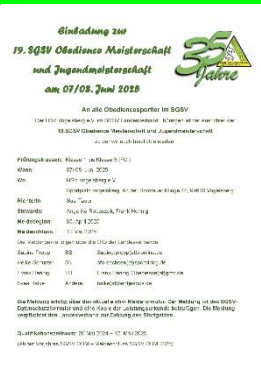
Einladung zur
19. SGSV Obedience Meisterschaft
und Jugendmeisterschaft
am 07/08. Juni 2025

35 Jahre

An alle Obediencesportler im SGSV

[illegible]

19. SGSV Obedience Meisterschaft und Jugendmeisterschaft

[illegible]

| | |
|---|---|
| Prüfungsklassen: | Klasse 1 bis Klasse 3 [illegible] |
| Wann: | 07/08. Juni 2025 |
| Wo: | HSV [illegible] |
| | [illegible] |
| Richter/in: | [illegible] |
| Stewards: | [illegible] |
| Meldebeginn: | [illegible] |
| Meldeschluss: | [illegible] |

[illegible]

| | | |
|---|---|---|
| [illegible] | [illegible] | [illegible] |
| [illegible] | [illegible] | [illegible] |
| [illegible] | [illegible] | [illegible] |
| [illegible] | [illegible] | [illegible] |

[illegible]

Qualifikationszeitraum: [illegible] 2024 – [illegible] 2025

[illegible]